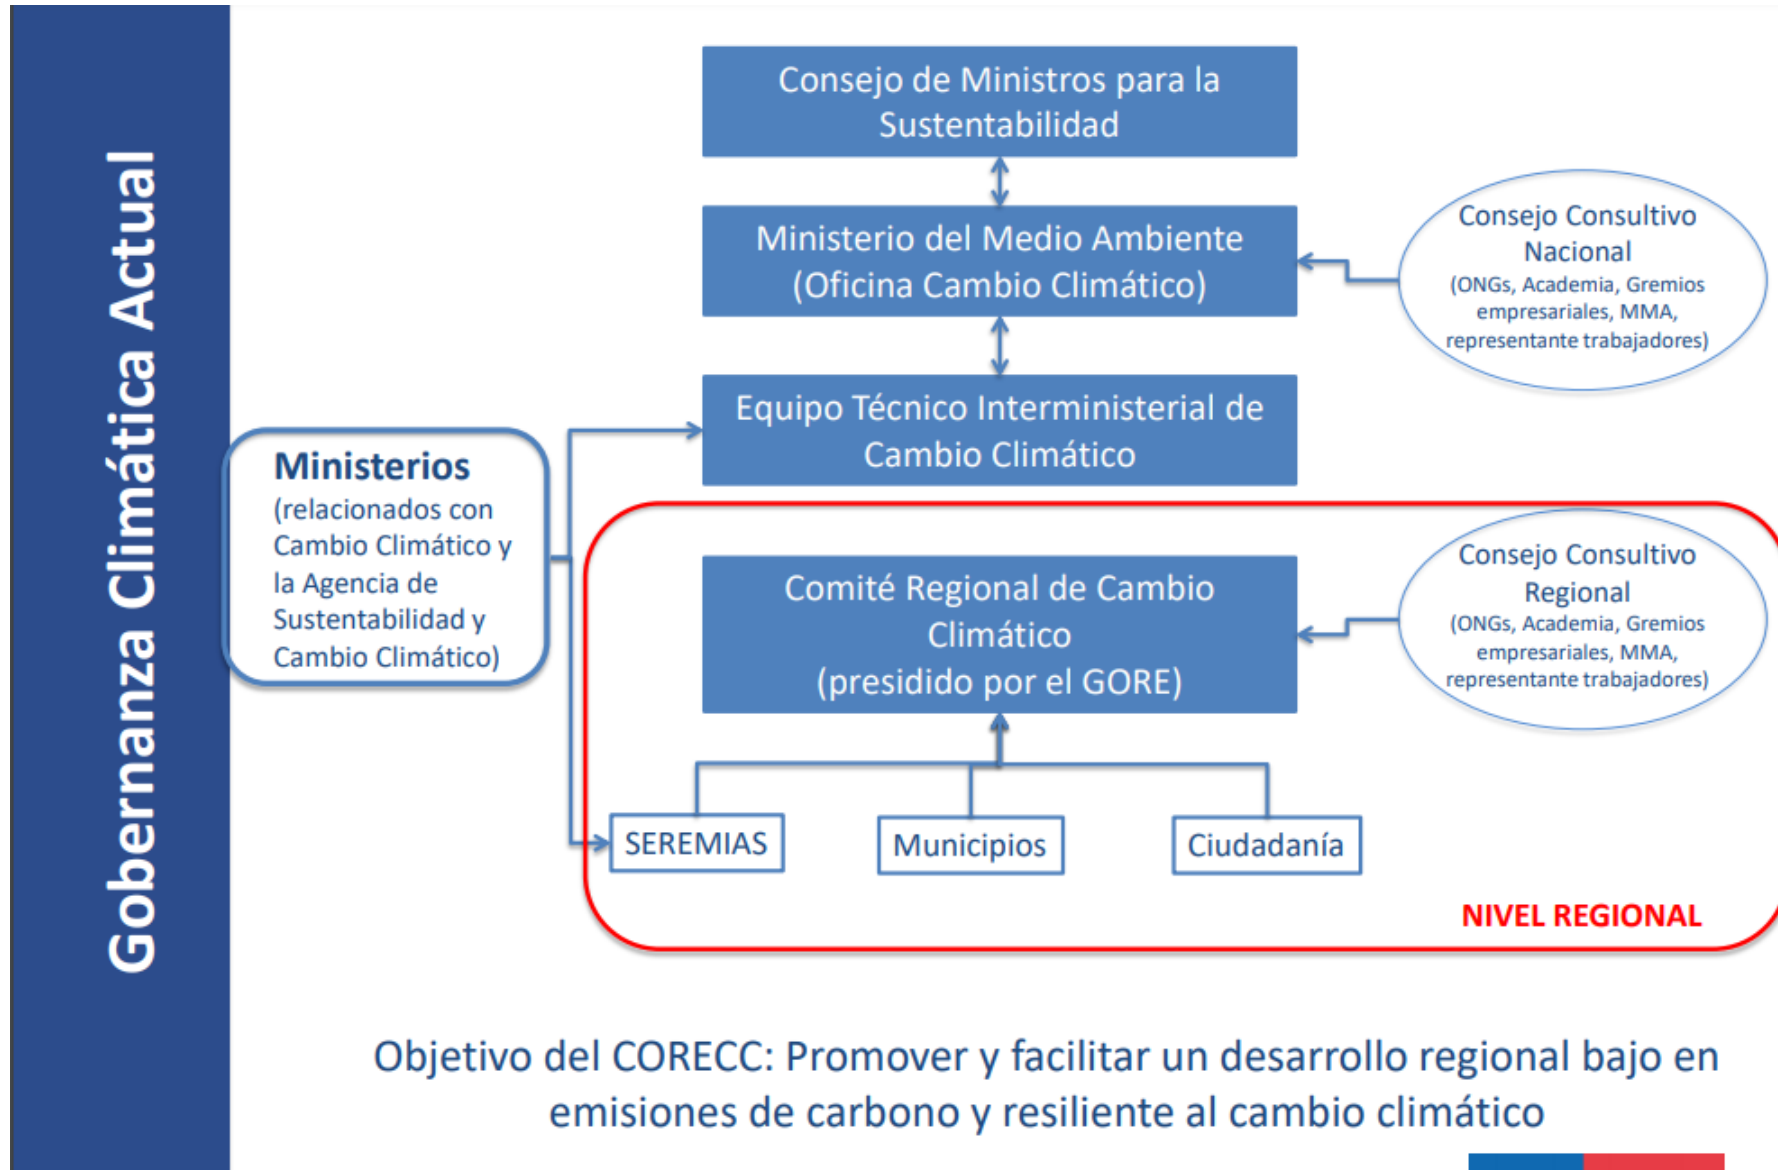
Gobernanza Climática Actual

Consejo de Ministros para la Sustentabilidad

Ministerio del Medio Ambiente (Oficina Cambio Climático)

Consejo Consultivo Nacional
(ONGs, Academia, Gremios empresariales, MMA, representante trabajadores)

Equipo Técnico Interministerial de Cambio Climático

Ministerios
(relacionados con Cambio Climático y la Agencia de Sustentabilidad y Cambio Climático)

Comité Regional de Cambio Climático
(presidido por el GORE)

Consejo Consultivo Regional
(ONGs, Academia, Gremios empresariales, MMA, representante trabajadores)

SEREMIAS

Municipios

Ciudadanía

NIVEL REGIONAL

Objetivo del CORECC: Promover y facilitar un desarrollo regional bajo en emisiones de carbono y resiliente al cambio climático